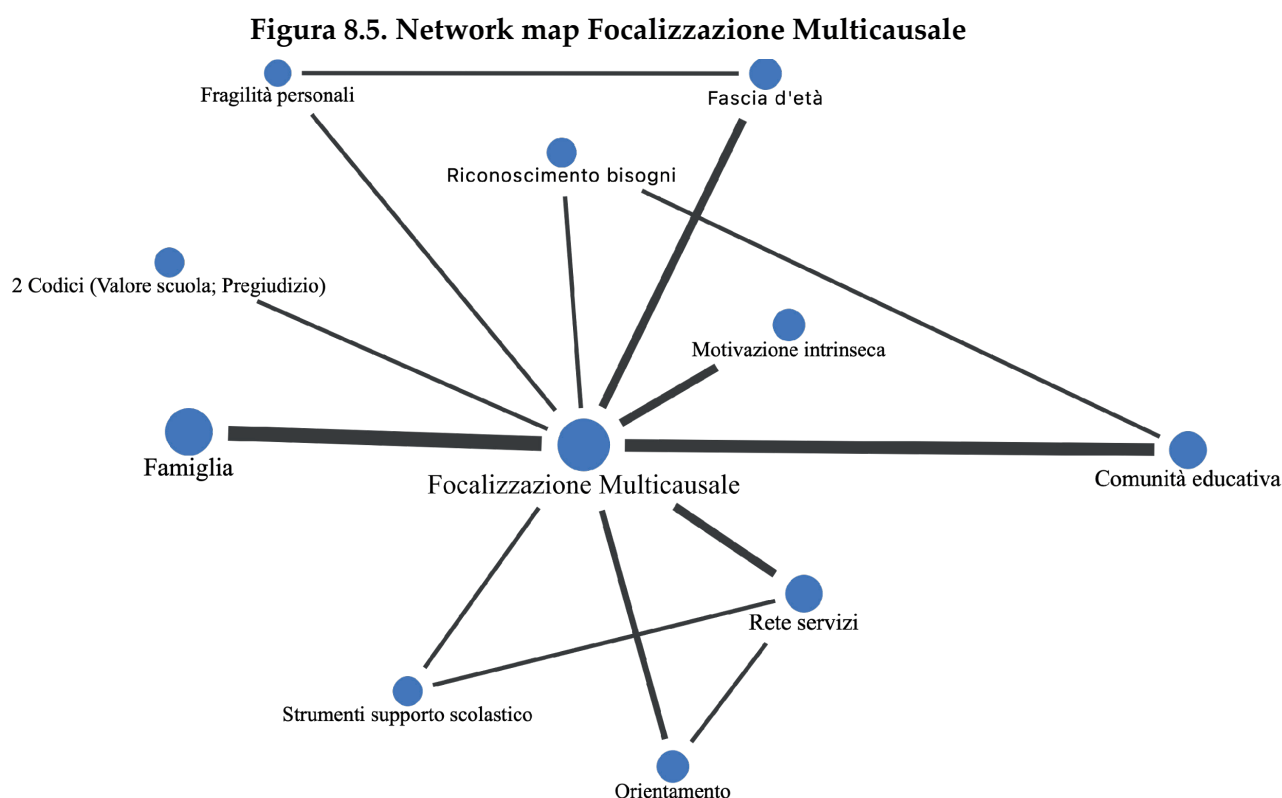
Figura 8.5. Network map Focalizzazione Multicausale

Fragilità personali

Fascia d'età

Riconoscimento bisogni

2 Codici (Valore scuola; Pregiudizio)

Motivazione intrinseca

Famiglia

Focalizzazione Multicausale

Comunità educativa

Rete servizi

Strumenti supporto scolastico

Orientamento